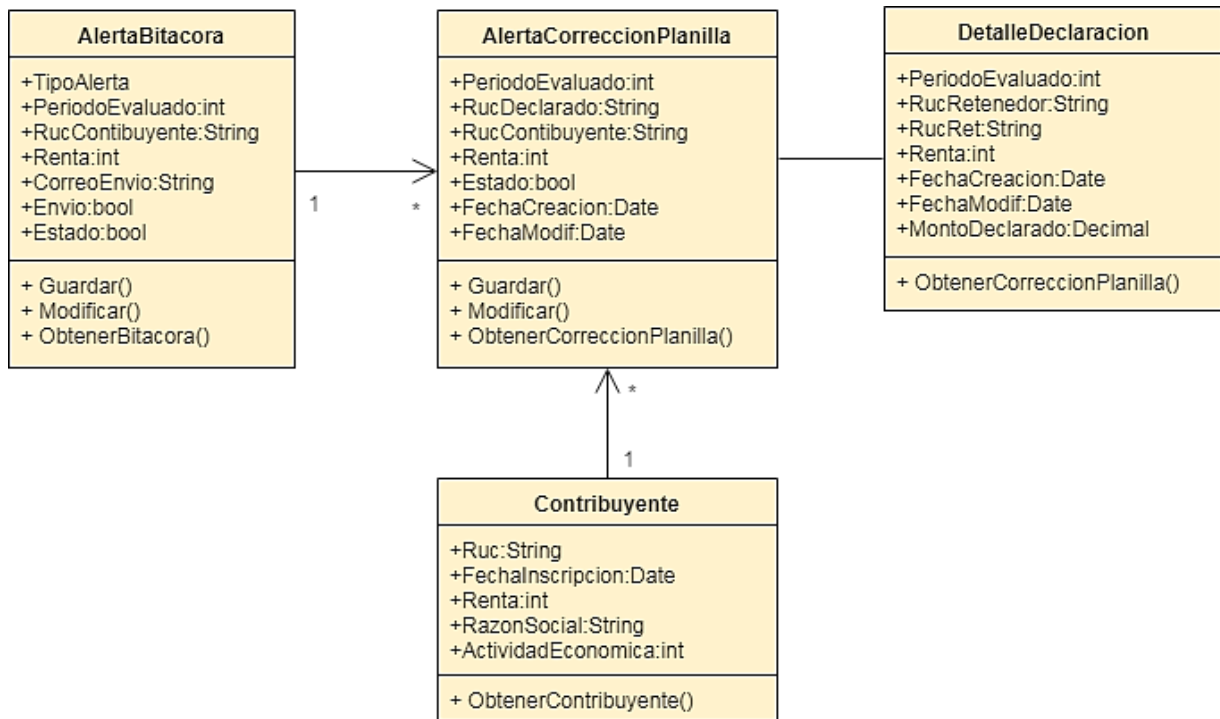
AlertaBitacora

+TipoAlerta
+PeriodoEvaluado:int
+RucContibuyente:String
+Renta:int
+CorreoEnvio:String
+Envio:bool
+Estado:bool

+ Guardar()
+ Modificar()
+ ObtenerBitacora()

1

*

AlertaCorreccionPlanilla

+PeriodoEvaluado:int
+RucDeclarado:String
+RucContibuyente:String
+Renta:int
+Estado:bool
+FechaCreacion:Date
+FechaModif:Date

+ Guardar()
+ Modificar()
+ ObtenerCorreccionPlanilla()

DetalleDeclaracion

+PeriodoEvaluado:int
+RucRetenedor:String
+RucRet:String
+Renta:int
+FechaCreacion:Date
+FechaModif:Date
+MontoDeclarado:Decimal

+ ObtenerCorreccionPlanilla()

*

1

Contribuyente

+Ruc:String
+FechaInscripcion:Date
+Renta:int
+RazonSocial:String
+ActividadEconomica:int

+ ObtenerContribuyente()